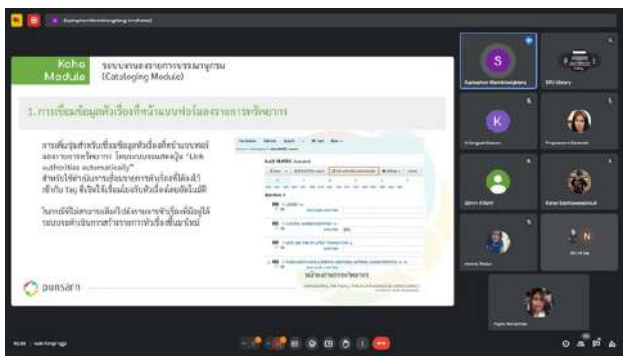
Koha Module

ระบบงานลงรายการทรัพยากร (Cataloging Module)

3. การเชื่อมข้อมูลหัวเรื่องที่หน้าแบบฟอร์มลงรายการทรัพยากร

การเพิ่มปุ่มสำหรับเชื่อมข้อมูลหัวเรื่องที่หน้าแบบฟอร์มลงรายการทรัพยากร โดยระบบจะแสดงปุ่ม "Link authorities automatically"

ในกรณีที่ไม่พบรายการ

Add MARC record

Section 1

punsarn

S

K

N

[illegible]